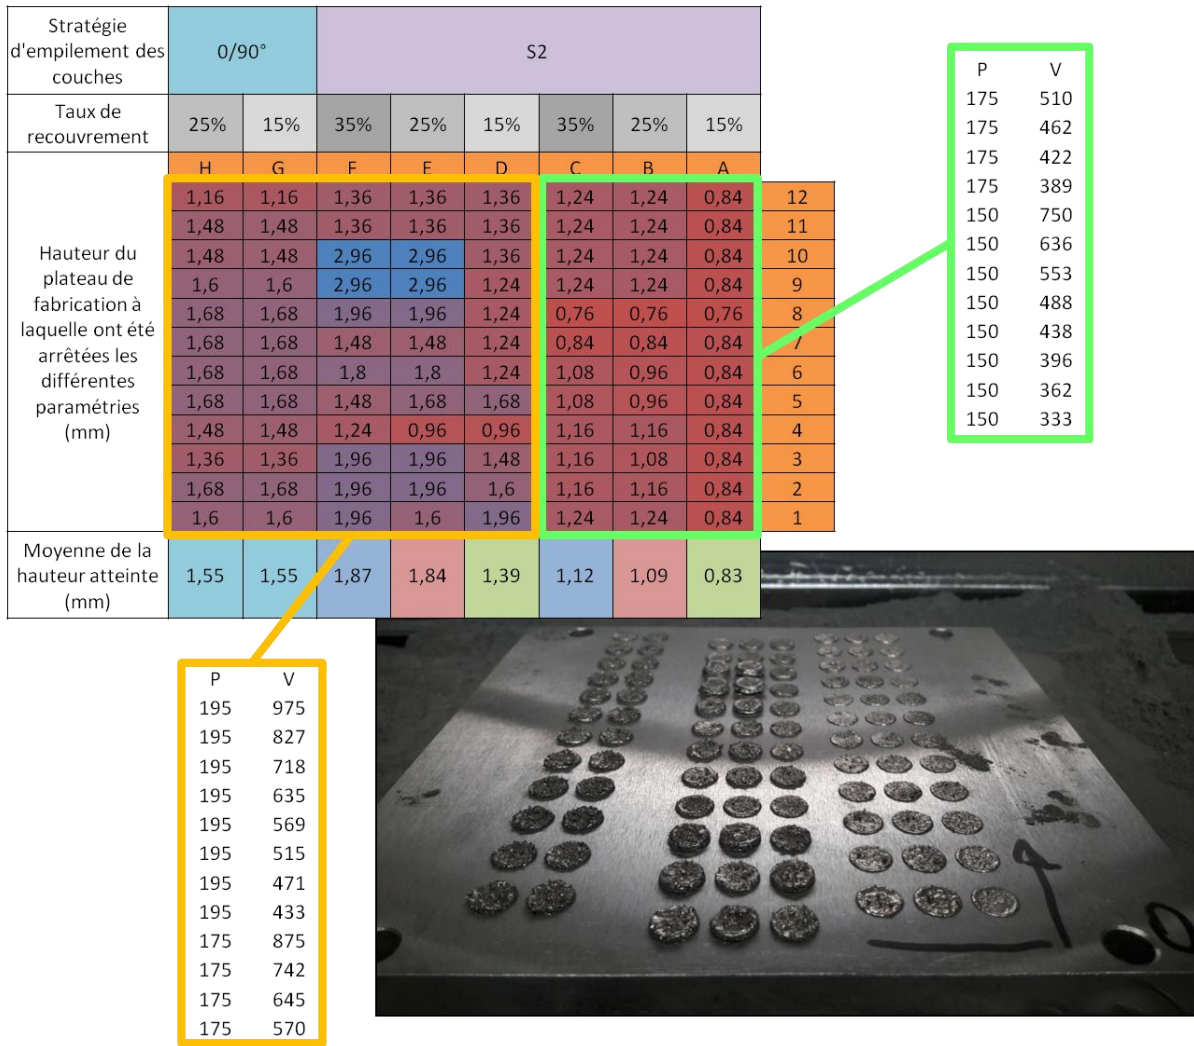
| Stratégie d'empilement des couches | 0/90° | | S2 | | | | | | |
|---|---|---|---|---|---|---|---|---|---|
| Taux de recouvrement | 25% | 15% | 35% | 25% | 15% | 35% | 25% | 15% | |
| | H | G | F | E | D | C | B | A | |
| Hauteur du plateau de fabrication à laquelle ont été arrêtées les différentes paramétries (mm) | 1,16 | 1,16 | 1,36 | 1,36 | 1,36 | 1,24 | 1,24 | 0,84 | 12 |
| | 1,48 | 1,48 | 1,36 | 1,36 | 1,36 | 1,24 | 1,24 | 0,84 | 11 |
| | 1,48 | 1,48 | 2,96 | 2,96 | 1,36 | 1,24 | 1,24 | 0,84 | 10 |
| | 1,6 | 1,6 | 2,96 | 2,96 | 1,24 | 1,24 | 1,24 | 0,84 | 9 |
| | 1,68 | 1,68 | 1,96 | 1,96 | 1,24 | 0,76 | 0,76 | 0,76 | 8 |
| | 1,68 | 1,68 | 1,48 | 1,48 | 1,24 | 0,84 | 0,84 | 0,84 | 7 |
| | 1,68 | 1,68 | 1,8 | 1,8 | 1,24 | 1,08 | 0,96 | 0,84 | 6 |
| | 1,68 | 1,68 | 1,48 | 1,68 | 1,68 | 1,08 | 0,96 | 0,84 | 5 |
| | 1,48 | 1,48 | 1,24 | 0,96 | 0,96 | 1,16 | 1,16 | 0,84 | 4 |
| | 1,36 | 1,36 | 1,96 | 1,96 | 1,48 | 1,16 | 1,08 | 0,84 | 3 |
| | 1,68 | 1,68 | 1,96 | 1,96 | 1,6 | 1,16 | 1,16 | 0,84 | 2 |
| | 1,6 | 1,6 | 1,96 | 1,6 | 1,96 | 1,24 | 1,24 | 0,84 | 1 |
| Moyenne de la hauteur atteinte (mm) | 1,55 | 1,55 | 1,87 | 1,84 | 1,39 | 1,12 | 1,09 | 0,83 | |

| P | V |
|---|---|
| 175 | 510 |
| 175 | 462 |
| 175 | 422 |
| 175 | 389 |
| 150 | 750 |
| 150 | 636 |
| 150 | 553 |
| 150 | 488 |
| 150 | 438 |
| 150 | 396 |
| 150 | 362 |
| 150 | 333 |

| P | V |
|---|---|
| 195 | 975 |
| 195 | 827 |
| 195 | 718 |
| 195 | 635 |
| 195 | 569 |
| 195 | 515 |
| 195 | 471 |
| 195 | 433 |
| 175 | 875 |
| 175 | 742 |
| 175 | 645 |
| 175 | 570 |